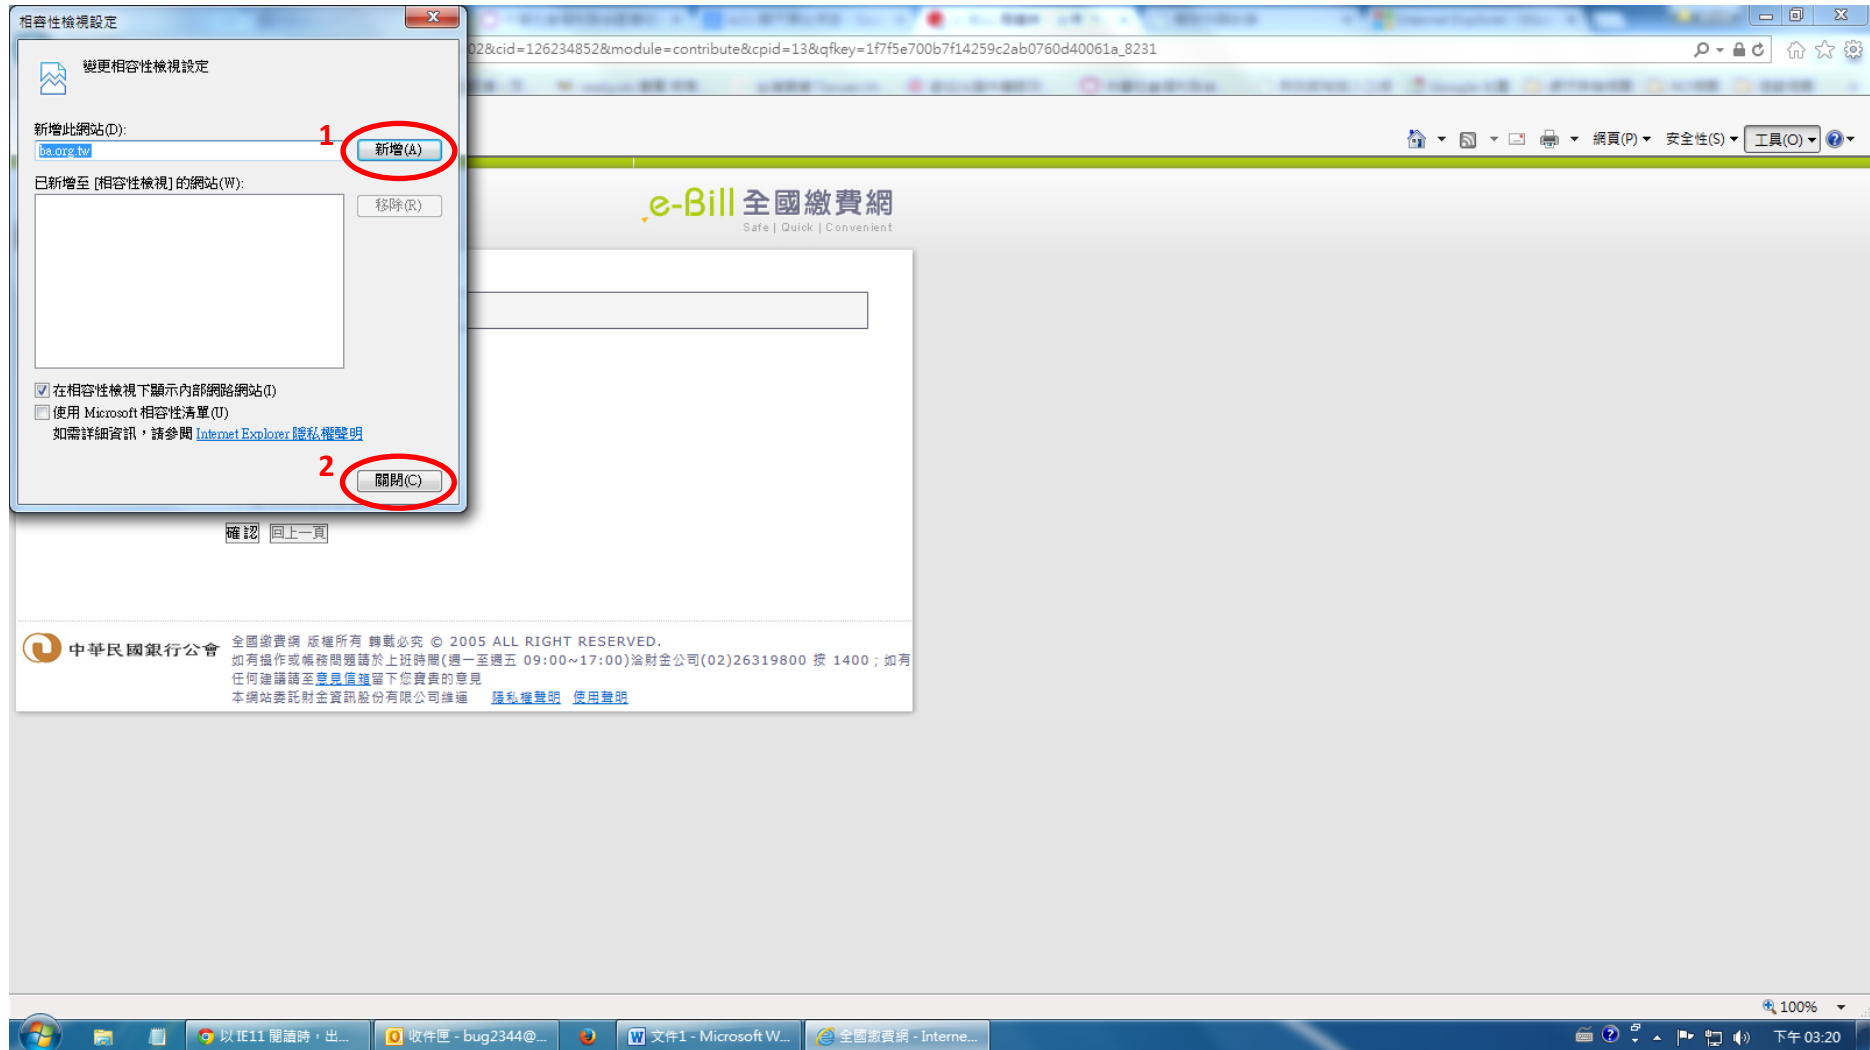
相容性檢視設定

變更相容性檢視設定

新增此網站(D):

ba.org.tw

1

新增(A)

已新增至 [相容性檢視] 的網站(W):

移除(R)

在相容性檢視下顯示內部網路網站(I)

使用 Microsoft 相容性清單(U)

如需詳細資訊，請參閱 Internet Explorer 隱私權聲明

2

關閉(C)

02&cid=126234852&module=contribute&cpid=13&qfkey=1f7f5e700b7f14259c2ab0760d40061a_8231

網頁(P) 安全性(S) 工具(O)

e-Bill 全國繳費網

Safe | Quick | Convenient

確認 回上一頁

中華民國銀行公會

全國繳費網 版權所有 轉載必究 © 2005 ALL RIGHT RESERVED.
如有操作或帳務問題請於上班時間(週一至週五 09:00~17:00)洽財金公司(02)26319800 按 1400；如有任何建議請至意見信箱留下您寶貴的意見
本網站委託財金資訊股份有限公司維運 隱私權聲明 使用聲明

100%

以IE11 閱讀時，出... 收件匣 - bug2344@... 文件1 - Microsoft W... 全國繳費網 - Interne...

下午 03:20